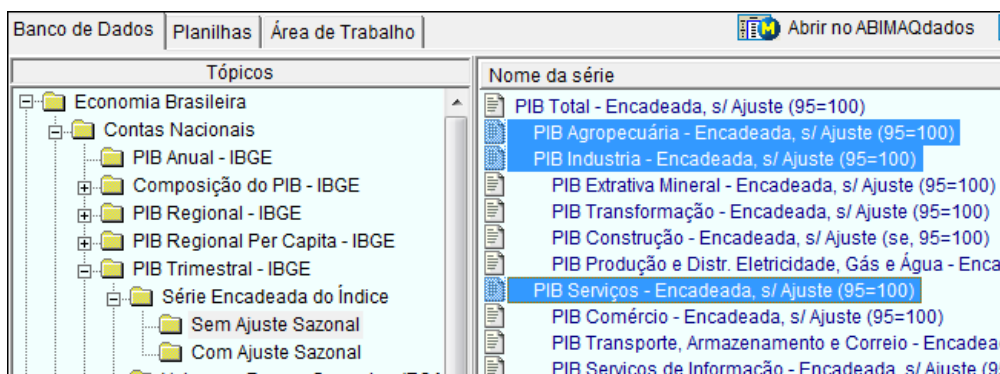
Banco de Dados | Planilhas | Área de Trabalho

Abrir no ABIMAQdados

Tópicos

Economia Brasileira
Contas Nacionais
PIB Anual - IBGE
Composição do PIB - IBGE
PIB Regional - IBGE
PIB Regional Per Capita - IBGE
PIB Trimestral - IBGE
Série Encadeada do Índice
Sem Ajuste Sazonal
Com Ajuste Sazonal
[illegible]

Nome da série

PIB Total - Encadeada, s/ Ajuste (95=100)
PIB Agropecuária - Encadeada, s/ Ajuste (95=100)
PIB Industria - Encadeada, s/ Ajuste (95=100)
PIB Extrativa Mineral - Encadeada, s/ Ajuste (95=100)
PIB Transformação - Encadeada, s/ Ajuste (95=100)
PIB Construção - Encadeada, s/ Ajuste (se, 95=100)
PIB Produção e Distr. Eletricidade, Gás e Água - Enca
PIB Serviços - Encadeada, s/ Ajuste (95=100)
PIB Comércio - Encadeada, s/ Ajuste (95=100)
PIB Transporte, Armazenamento e Correio - Encadea
PIB Serviços de Informação - Encadeada, s/ Ajuste (9